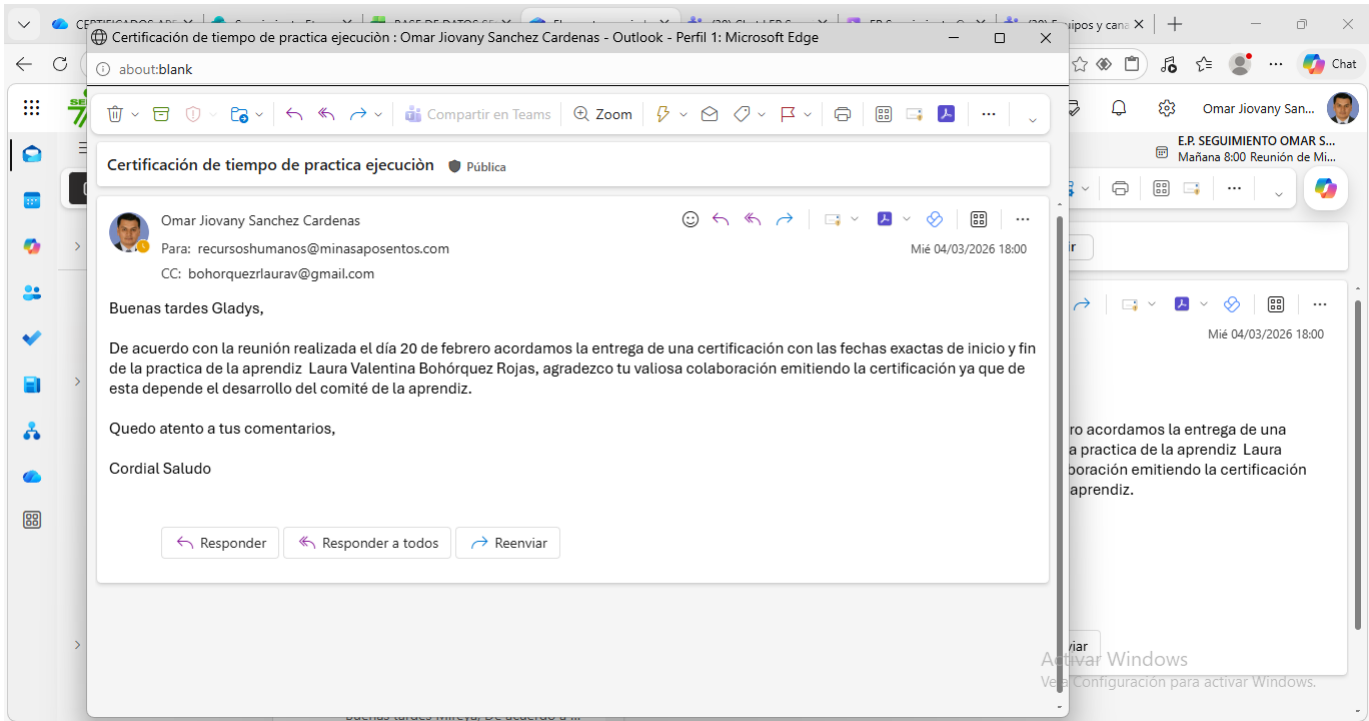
CERTIFICADOS AP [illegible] | Seguimiento Eta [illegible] | BASE DE DATOS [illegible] | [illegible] | (30) Chat | EP Seguimiento O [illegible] | (30) Equipos y cana

Certificación de tiempo de practica ejecuciòn : Omar Jiovany Sanchez Cardenas - Outlook - Perfil 1: Microsoft Edge

about:blank

Chat

Compartir en Teams Zoom

Omar Jiovany San...

E.P. SEGUIMIENTO OMAR S...
Mañana 8:00 Reunión de Mi...

Certificación de tiempo de practica ejecuciòn Pública

Omar Jiovany Sanchez Cardenas
Para: recursoshumanos@minasapósentos.com
CC: bohorquezrlaurav@gmail.com
Mié 04/03/2026 18:00

Buenas tardes Gladys,

De acuerdo con la reunión realizada el día 20 de febrero acordamos la entrega de una certificación con las fechas exactas de inicio y fin de la practica de la aprendiz Laura Valentina Bohórquez Rojas, agradezco tu valiosa colaboración emitiendo la certificación ya que de esta depende el desarrollo del comité de la aprendiz.

Quedo atento a tus comentarios,

Cordial Saludo

Responder Responder a todos Reenviar

Mié 04/03/2026 18:00

ro acordamos la entrega de una a practica de la aprendiz Laura boración emitiendo la certificación aprendiz.

Activar Windows
Ve a Configuración para activar Windows.

Buenas tardes Mireya, De acuerdo a l...